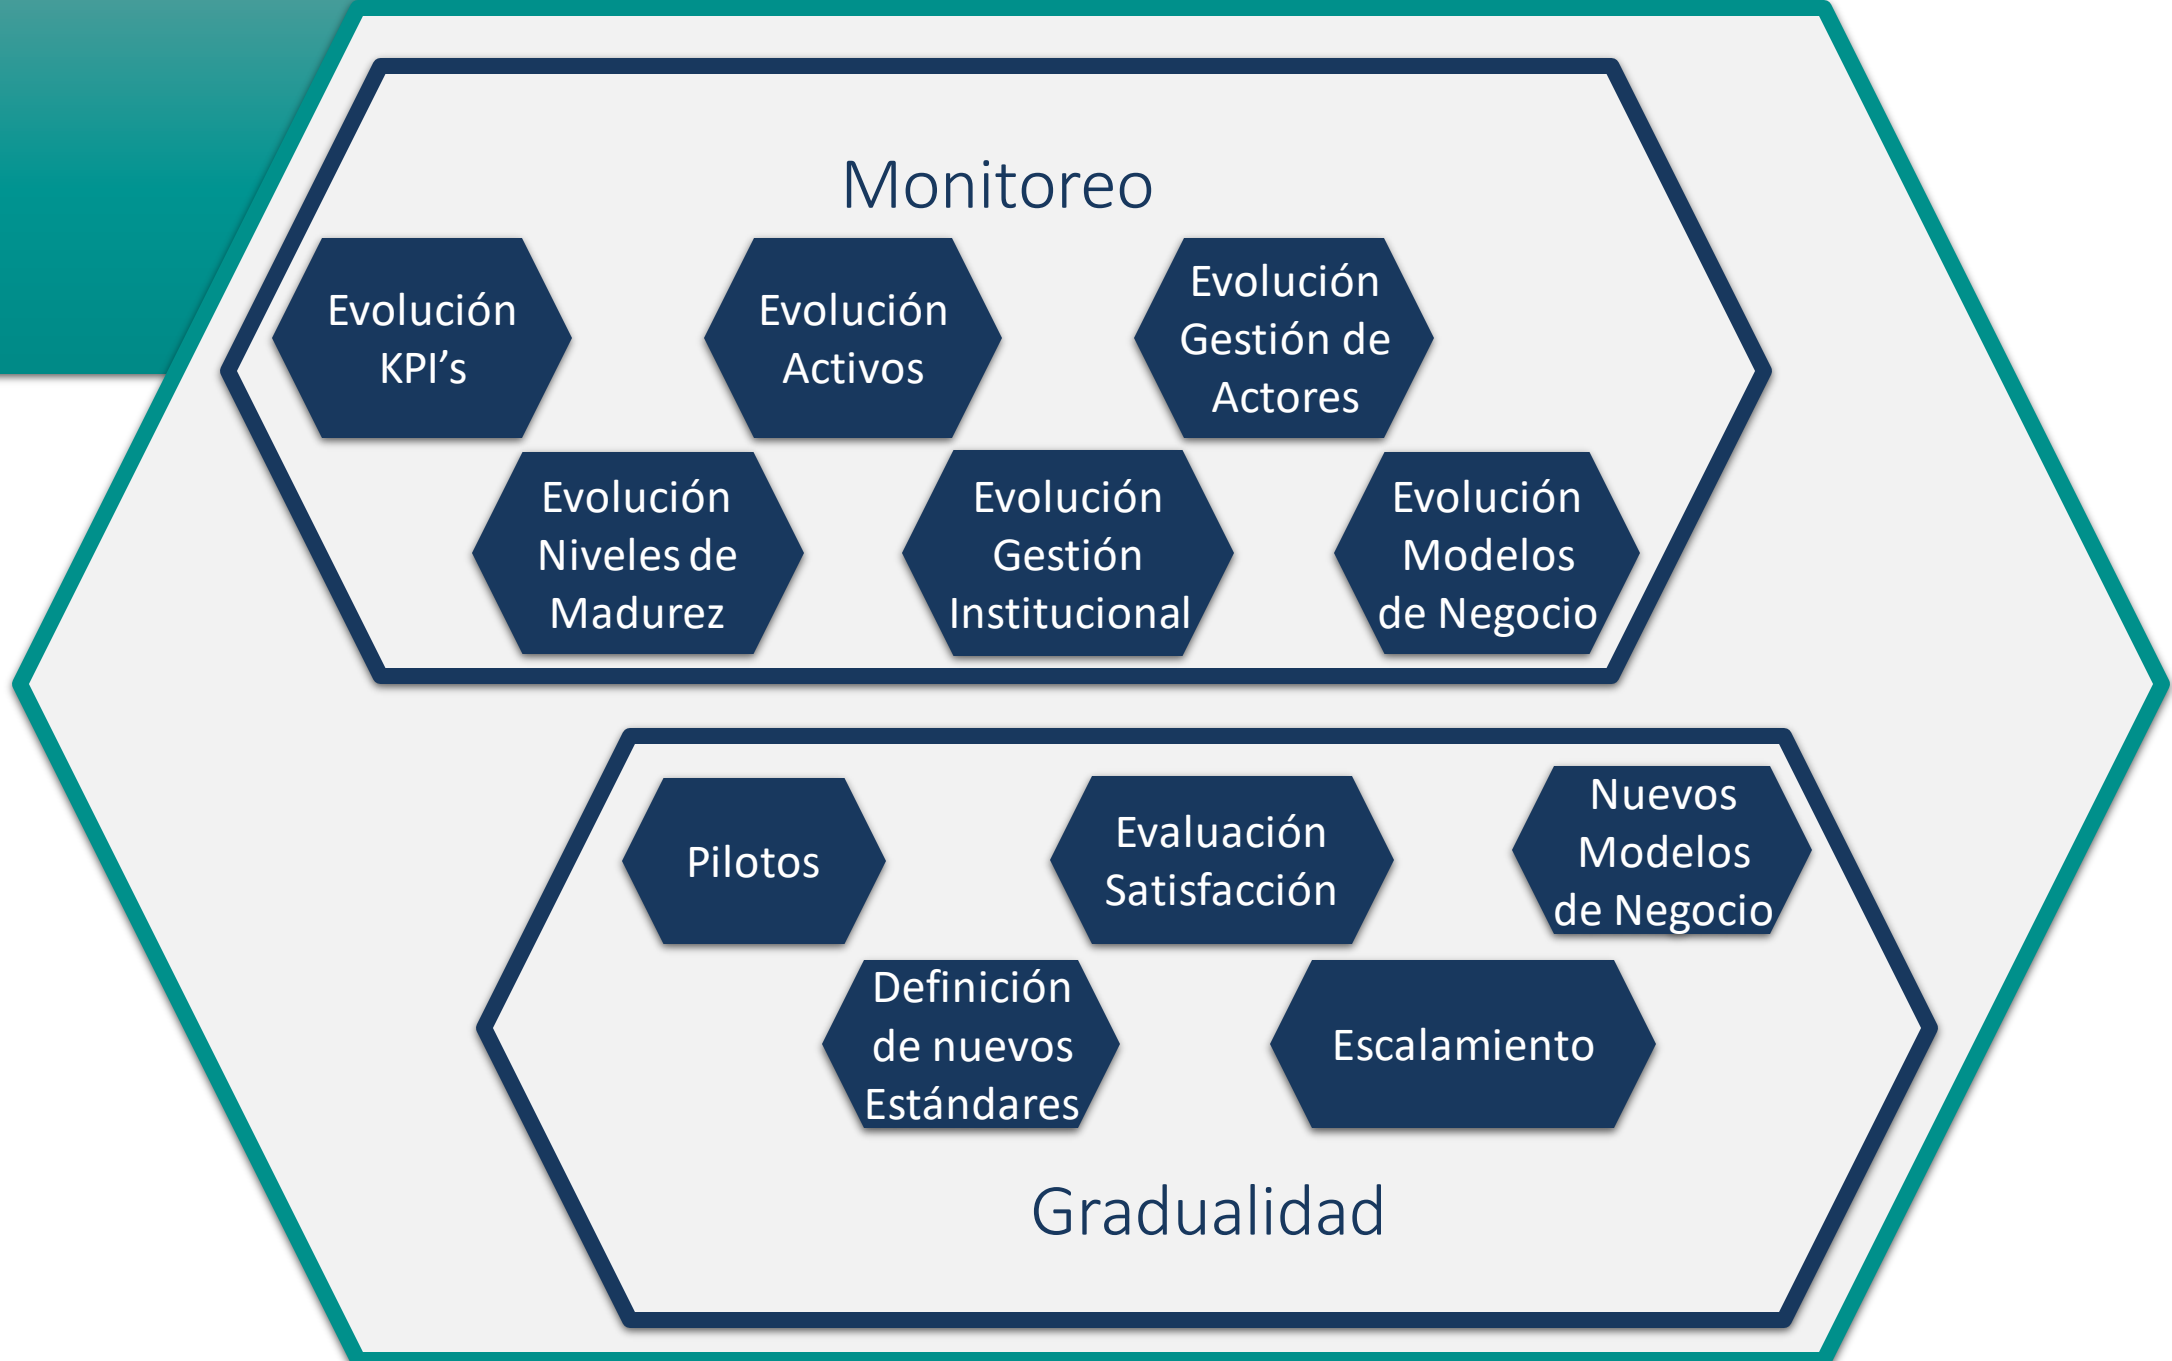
Monitoreo

Evolución KPI's

Evolución Activos

Evolución Gestión de Actores

Evolución Niveles de Madurez

Evolución Gestión Institucional

Evolución Modelos de Negocio

Pilotos

Evaluación Satisfacción

Nuevos Modelos de Negocio

Definición de nuevos Estándares

Escalamiento

Gradualidad